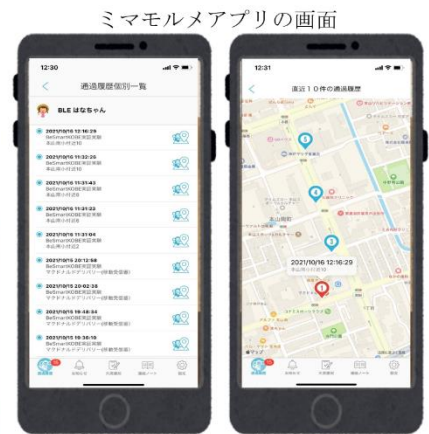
ミマモルメアプリの画面

12:30

通過履歴個別一覧

BLE はなちゃん

2021/10/16 12:16:29
BeSmartKOBE対応車両
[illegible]

2021/10/16 11:32:26
BeSmartKOBE対応車両
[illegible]

2021/10/16 11:31:42
BeSmartKOBE対応車両
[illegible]

2021/10/16 11:31:22
BeSmartKOBE対応車両
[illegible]

2021/10/16 11:31:04
BeSmartKOBE対応車両
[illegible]

2021/10/15 20:12:58
BeSmartKOBE対応車両
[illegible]

2021/10/15 20:02:38
BeSmartKOBE対応車両
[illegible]

2021/10/15 19:48:54
BeSmartKOBE対応車両
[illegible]

2021/10/15 19:38:18
BeSmartKOBE対応車両
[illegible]

12:31

直近10件の通過履歴

2021/10/16 12:16:29
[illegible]